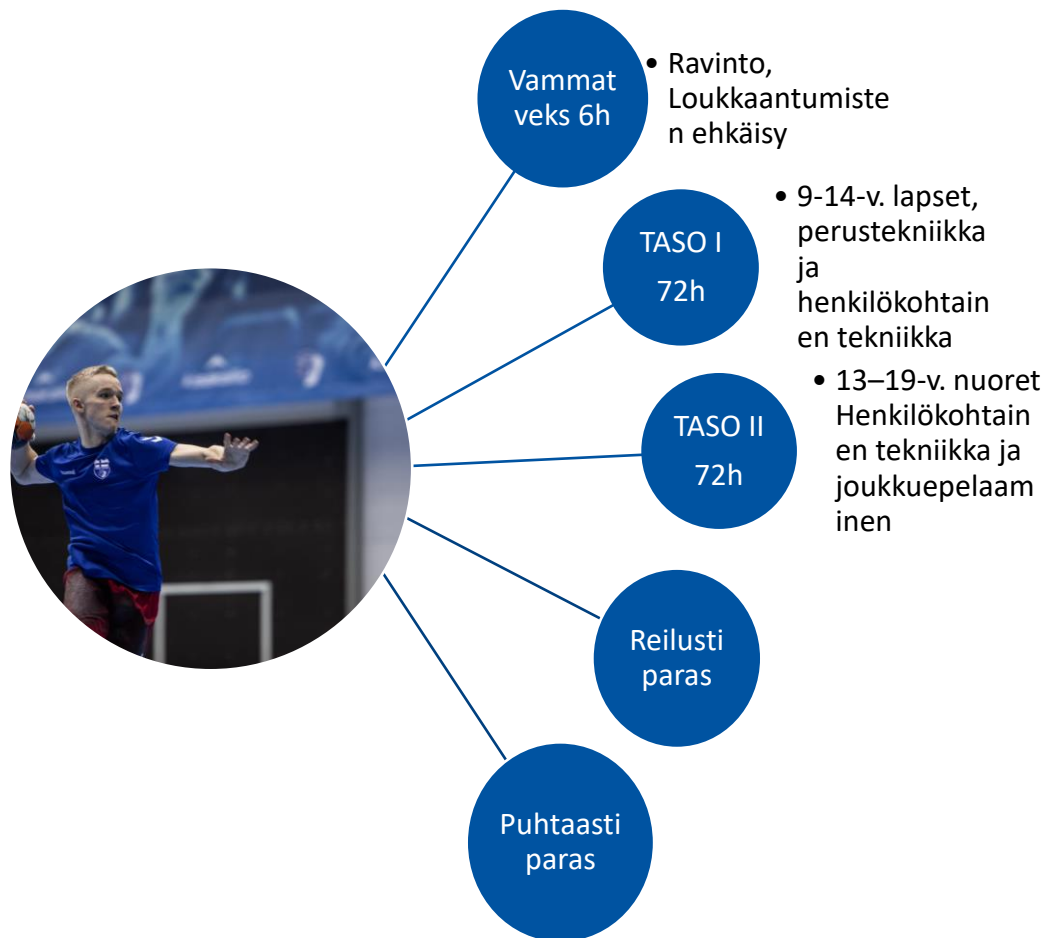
Vammat veks 6h

• Ravinto, Loukkaantumisten ehkäisy

TASO I 72h

• 9-14-v. lapset, perustekniikka ja henkilökohtainen tekniikka

TASO II 72h

• 13–19-v. nuoret Henkilökohtainen tekniikka ja joukkuepelaaminen

Reilusti paras

Puhtaasti paras